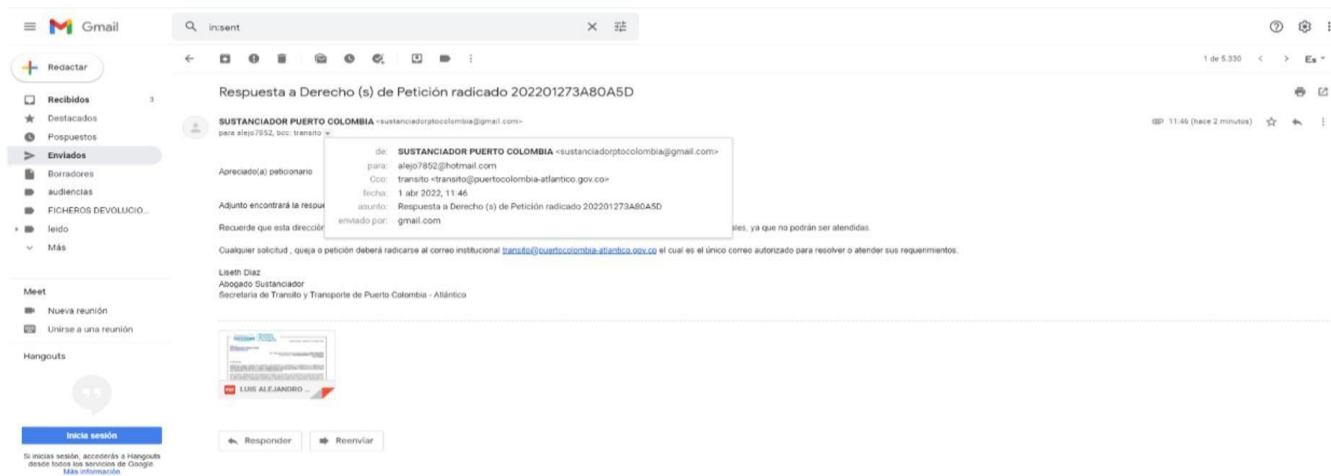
Gmail

in:sent

Redactar

Recibidos 3
Destacados
Pospuestos
Enviados
Borradores
audiencias
FICHEROS DEVOLUCIO...
leido
Más

Meet
Nueva reunión
Unirse a una reunión

Hangouts

Inicia sesión

Si inicias sesión, accederás a Hangouts desde todos los servicios de Google. Más información

1 de 5.330

Es

Respuesta a Derecho (s) de Petición radicado 202201273A80A5D

SUSTANCIADOR PUERTO COLOMBIA <sustanciadorptocolombia@gmail.com>
para alejo7852, bcc: transito

11:46 (hace 2 minutos)

de: SUSTANCIADOR PUERTO COLOMBIA <sustanciadorptocolombia@gmail.com>
para: alejo7852@hotmail.com
Cco: transito <transito@puertocolombia-atlantico.gov.co>
fecha: 1 abr 2022, 11:46
asunto: Respuesta a Derecho (s) de Petición radicado 202201273A80A5D
enviado por: gmail.com

Apreciado(a) peticionario

Adjunto encontrará la respue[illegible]

Recuerde que esta dirección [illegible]les, ya que no podrán ser atendidas.

Cualquier solicitud , queja o petición deberá radicarse al correo institucional transito@puertocolombia-atlantico.gov.co el cual es el único correo autorizado para resolver o atender sus requerimientos.

Liseth Diaz
Abogado Sustanciador
Secretaria de Transito y Transporte de Puerto Colombia - Atlántico

LUIS ALEJANDRO ...

Responder
Reenviar